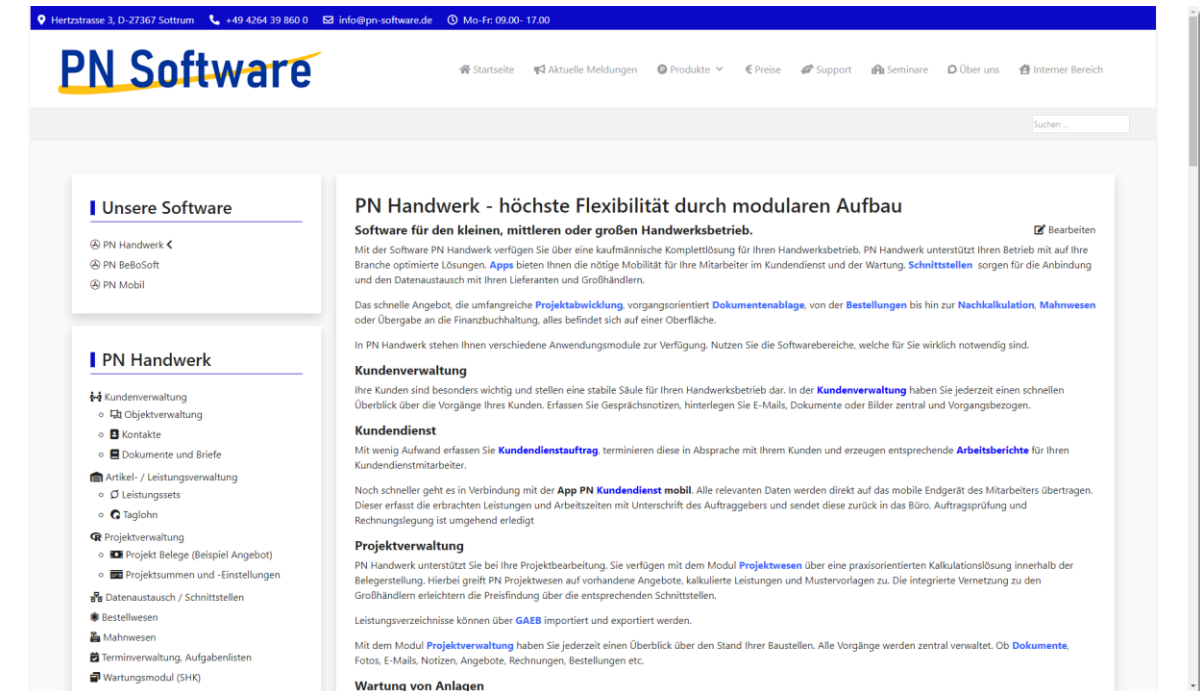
Hertzstrasse 3, D-27367 Sottrum +49 4264 39 860 0 info@pn-software.de Mo-Fr: 09.00- 17.00

PN Software

Startseite Aktuelle Meldungen Produkte Preise Support Seminare Über uns Interner Bereich

Suchen ...

Unsere Software

PN Handwerk
PN BeBoSoft
PN Mobil

PN Handwerk

Kundenverwaltung
Objektverwaltung
Kontakte
Dokumente und Briefe
Artikel- / Leistungsverwaltung
Leistungssets
Taglohn
Projektverwaltung
Projekt Belege (Beispiel Angebot)
Projektsummen und -Einstellungen
Datenaustausch / Schnittstellen
Bestellwesen
Mahnwesen
Terminverwaltung, Aufgabenlisten
Wartungsmodul (SHK)

PN Handwerk - höchste Flexibilität durch modularen Aufbau

Software für den kleinen, mittleren oder großen Handwerksbetrieb.

Bearbeiten

Mit der Software PN Handwerk verfügen Sie über eine kaufmännische Komplettlösung für Ihren Handwerksbetrieb. PN Handwerk unterstützt Ihren Betrieb mit auf Ihre Branche optimierte Lösungen. Apps bieten Ihnen die nötige Mobilität für Ihre Mitarbeiter im Kundendienst und der Wartung. Schnittstellen sorgen für die Anbindung und den Datenaustausch mit Ihren Lieferanten und Großhändlern.

Das schnelle Angebot, die umfangreiche Projektabwicklung, vorgangsorientiert Dokumentenablage, von der Bestellungen bis hin zur Nachkalkulation, Mahnwesen oder Übergabe an die Finanzbuchhaltung, alles befindet sich auf einer Oberfläche.

In PN Handwerk stehen Ihnen verschiedene Anwendungsmodule zur Verfügung. Nutzen Sie die Softwarebereiche, welche für Sie wirklich notwendig sind.

Kundenverwaltung

Ihre Kunden sind besonders wichtig und stellen eine stabile Säule für Ihren Handwerksbetrieb dar. In der Kundenverwaltung haben Sie jederzeit einen schnellen Überblick über die Vorgänge Ihres Kunden. Erfassen Sie Gesprächsnotizen, hinterlegen Sie E-Mails, Dokumente oder Bilder zentral und Vorgangsbezogen.

Kundendienst

Mit wenig Aufwand erfassen Sie Kundendienstauftrag, terminieren diese in Absprache mit Ihrem Kunden und erzeugen entsprechende Arbeitsberichte für Ihren Kundendienstmitarbeiter.

Noch schneller geht es in Verbindung mit der App PN Kundendienst mobil. Alle relevanten Daten werden direkt auf das mobile Endgerät des Mitarbeiters übertragen. Dieser erfasst die erbrachten Leistungen und Arbeitszeiten mit Unterschrift des Auftraggebers und sendet diese zurück in das Büro. Auftragsprüfung und Rechnungslegung ist umgehend erledigt

Projektverwaltung

PN Handwerk unterstützt Sie bei Ihre Projektbearbeitung. Sie verfügen mit dem Modul Projektwesen über eine praxisorientierten Kalkulationslösung innerhalb der Belegerstellung. Hierbei greift PN Projektwesen auf vorhandene Angebote, kalkulierte Leistungen und Mustervorlagen zu. Die integrierte Vernetzung zu den Großhändlern erleichtern die Preisfindung über die entsprechenden Schnittstellen.

Leistungsverzeichnisse können über GAEB importiert und exportiert werden.

Mit dem Modul Projektverwaltung haben Sie jederzeit einen Überblick über den Stand Ihrer Baustellen. Alle Vorgänge werden zentral verwaltet. Ob Dokumente, Fotos, E-Mails, Notizen, Angebote, Rechnungen, Bestellungen etc.

Wartung von Anlagen